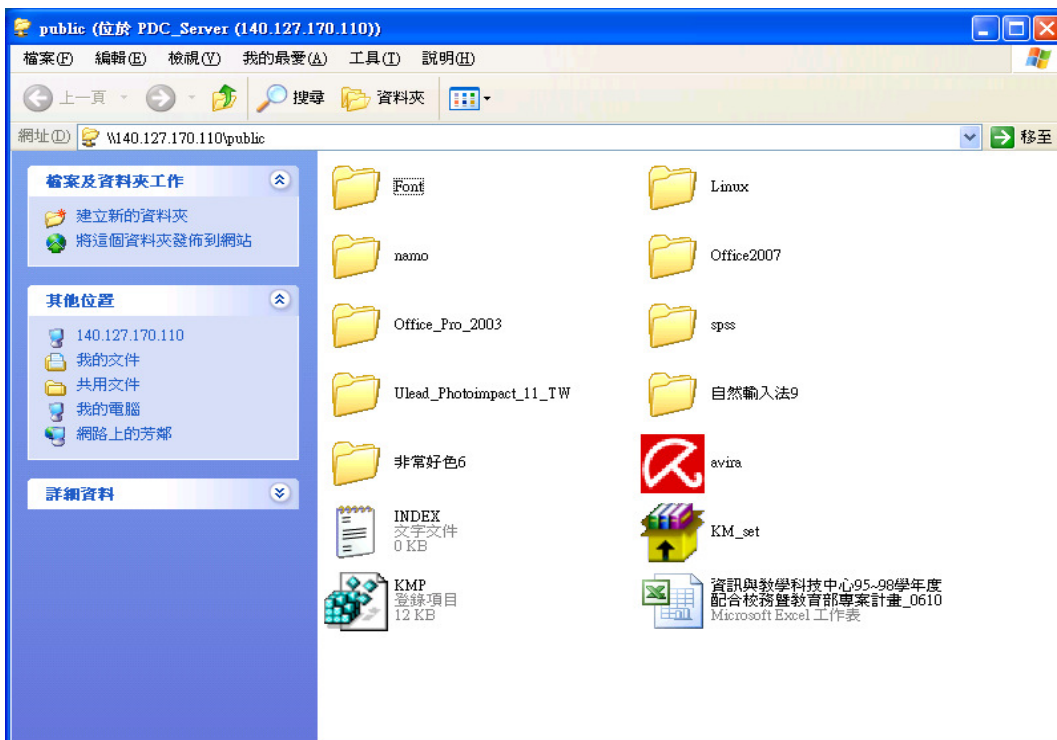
public (位於 PDC_Server (140.127.170.110))

檔案(F) 編輯(E) 檢視(V) 我的最愛(A) 工具(T) 說明(H)

上一頁 搜尋 資料夾

網址(D) \\140.127.170.110\public 移至

檔案及資料夾工作
建立新的資料夾
將這個資料夾發佈到網站

其他位置
140.127.170.110
我的文件
共用文件
我的電腦
網路上的芳鄰

詳細資料

Font
Linux
namo
Office2007
Office_Pro_2003
spss
Ulead_Photoimpact_11_TW
自然輸入法9
非常好色6
avira
INDEX
文字文件
0 KB
KM_set
KMP
登錄項目
12 KB
資訊與教學科技中心95~98學年度配合校務暨教育部專案計畫_0610
Microsoft Excel 工作表